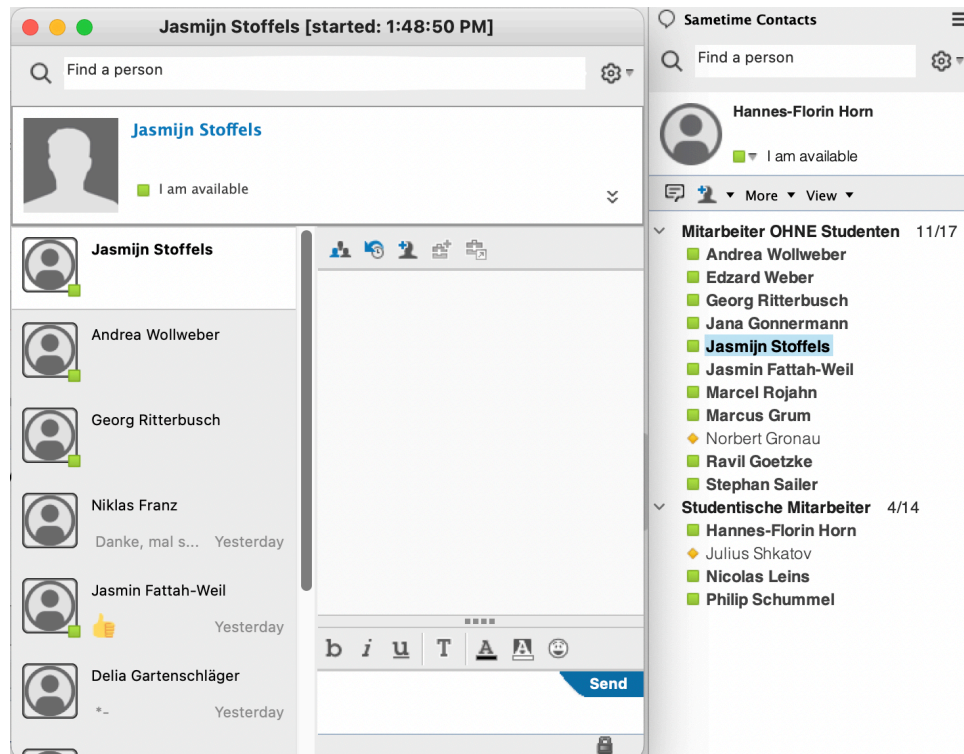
Jasmijn Stoffels [started: 1:48:50 PM]

Find a person

Jasmijn Stoffels

I am available

Jasmijn Stoffels

Andrea Wollweber

Georg Ritterbusch

Niklas Franz
Danke, mal s... Yesterday

Jasmin Fattah-Weil
Yesterday

Delia Gartenschläger
*- Yesterday

b i u T A A

Send

Sametime Contacts

Find a person

Hannes-Florin Horn
I am available

More ▾ View ▾

Mitarbeiter OHNE Studenten 11/17
Andrea Wollweber
Edzard Weber
Georg Ritterbusch
Jana Gonnermann
Jasmijn Stoffels
Jasmin Fattah-Weil
Marcel Rojahn
Marcus Grum
Norbert Gronau
Ravil Goetzke
Stephan Sailer
Studentische Mitarbeiter 4/14
Hannes-Florin Horn
Julius Shkatov
Nicolas Leins
Philip Schummel